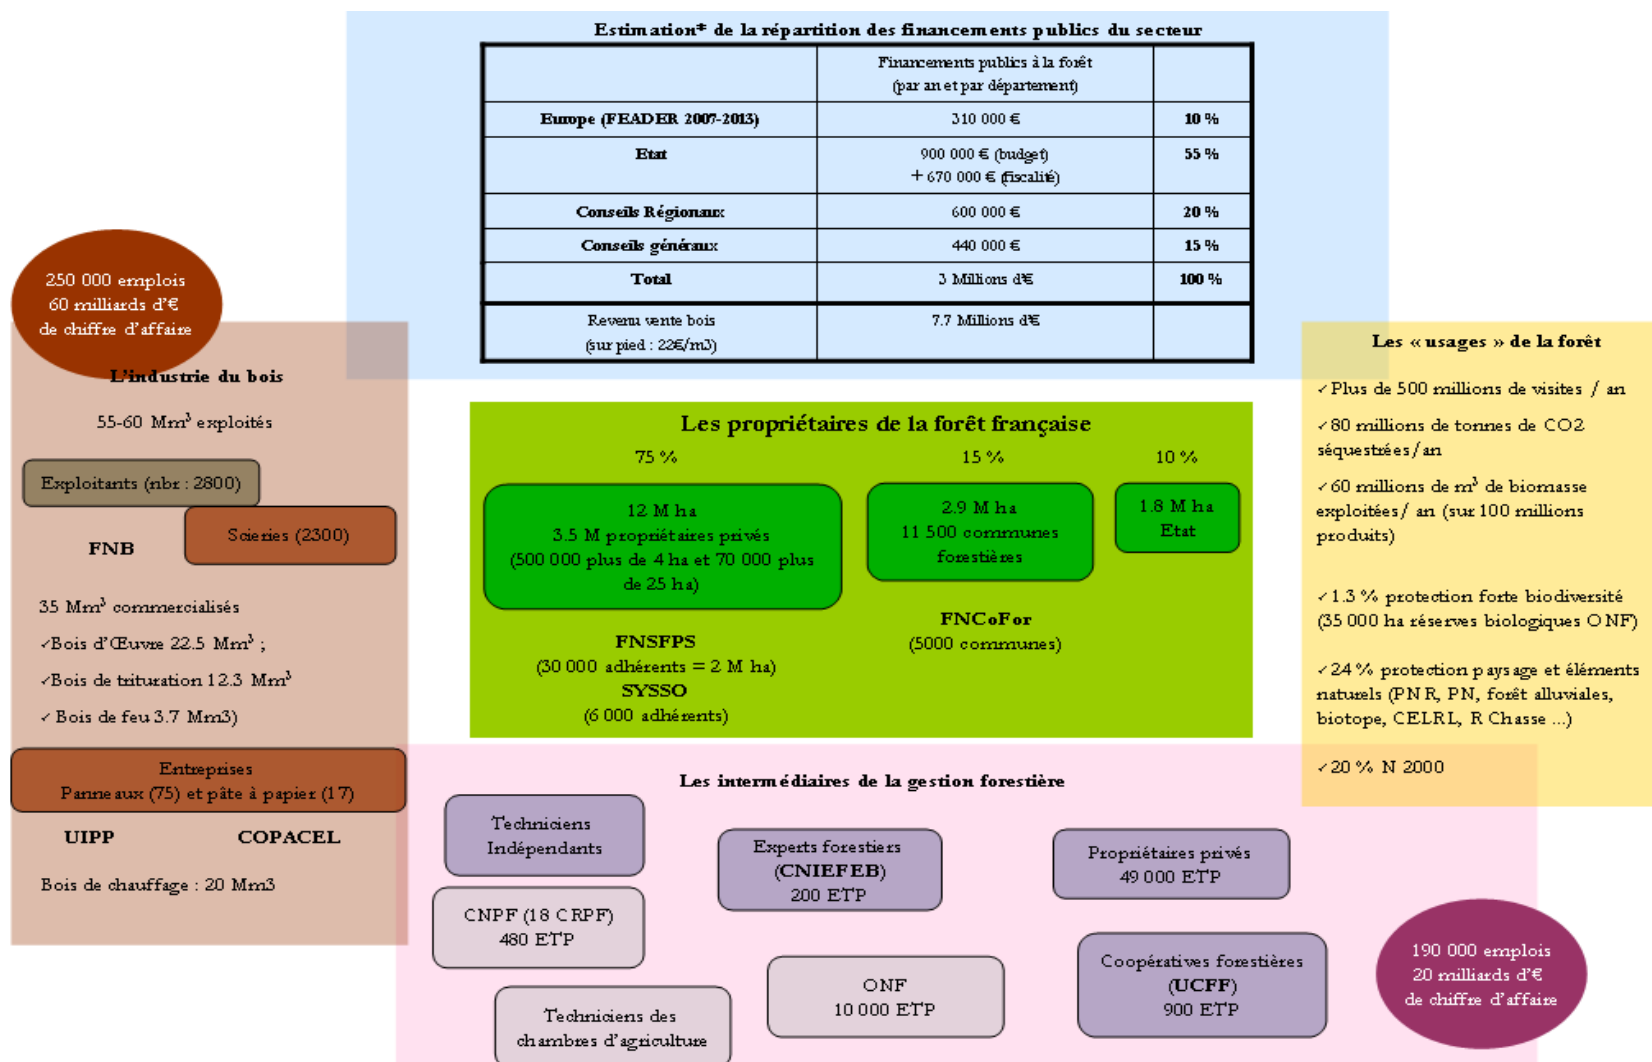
Estimation* de la répartition des financements publics du secteur

| | Financements publics à la forêt (par an et par département) | |
|---|---|---|
| Europe (FEADER 2007-2013) | 310 000 € | 10 % |
| Etat | 900 000 € (budget) + 670 000 € (fiscalité) | 55 % |
| Conseils Régionaux | 600 000 € | 20 % |
| Conseils généraux | 440 000 € | 15 % |
| Total | 3 Millions d€ | 100 % |
| Revenu vente bois (sur pied : 22€/m3) | 7.7 Millions d€ | |

250 000 emplois
60 milliards d'€
de chiffre d'affaire

L'industrie du bois

55-60 Mm$^3$ exploités

Exploitants (nbr : 2800)

Scieries (2300)

FNB

35 Mm$^3$ commercialisés
✓Bois d'Œuvre 22.5 Mm$^3$ ;
✓Bois de trituration 12.3 Mm$^3$
✓ Bois de feu 3.7 Mm3)

Entreprises
Panneaux (75) et pâte à papier (17)

UIPP COPACEL

Bois de chauffage : 20 Mm3

Les propriétaires de la forêt française

75 %
12 M ha
3.5 M propriétaires privés
(500 000 plus de 4 ha et 70 000 plus de 25 ha)

15 %
2.9 M ha
11 500 communes forestières

10 %
1.8 M ha
Etat

FNSFPS
(30 000 adhérents = 2 M ha)
SYSSO
(6 000 adhérents)

FNCoFor
(5000 communes)

Les « usages » de la forêt

✓Plus de 500 millions de visites / an

✓80 millions de tonnes de CO2 séquestrées / an

✓60 millions de m$^3$ de biomasse exploitées / an (sur 100 millions produits)

✓1.3 % protection forte biodiversité (35 000 ha réserves biologiques ONF)

✓24 % protection paysage et éléments naturels (PNR, PN, forêt alluviales, biotope, CELRL, R Chasse ...)

✓20 % N 2000

Les intermédiaires de la gestion forestière

Techniciens Indépendants

Experts forestiers (CNIEFEB) 200 ETP

Propriétaires privés 49 000 ETP

CNPF (18 CRPF) 480 ETP

ONF 10 000 ETP

Coopératives forestières (UCFF) 900 ETP

Techniciens des chambres d'agriculture

190 000 emplois
20 milliards d'€
de chiffre d'affaire